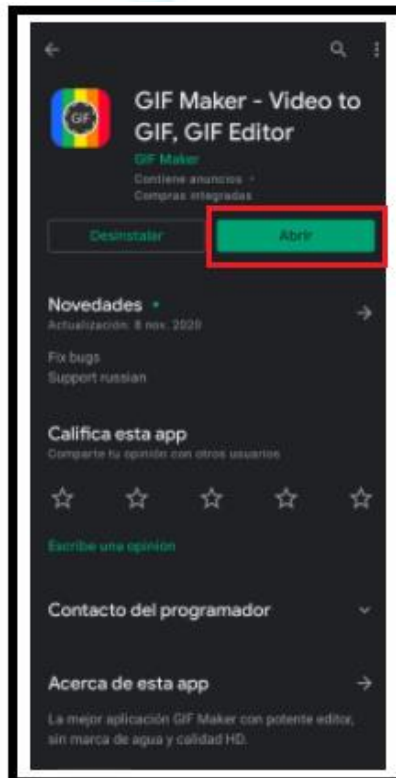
GIF

GIF Maker - Video to GIF, GIF Editor

GIF Maker

Contiene anuncios · Compras integradas

Desinstalar

Abrir

Novedades •

Actualización: 8 nov. 2020

Fix bugs
Support russian

Califica esta app

Comparte tu opinión con otros usuarios

Escribe una opinión

Contacto del programador

Acerca de esta app

La mejor aplicación GIF Maker con potente editor, sin marca de agua y calidad HD.